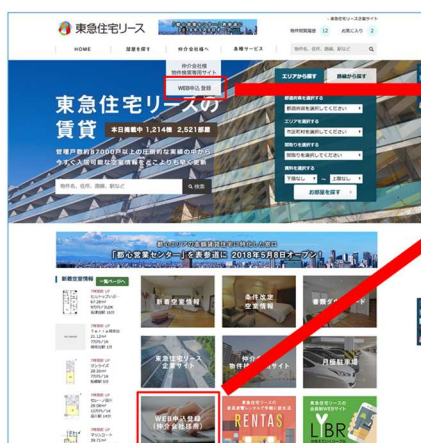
東急住宅リース

物件閲覧履歴 10 お気に入り 2

HOME
賃貸を探す
仲介会社様へ
各種サービス

仲介会社様
物件検索専用サイト
WEB申込登録

物件名、住所、路線、駅など

東急住宅リースの
賃貸 本日掲載中 1,214棟 2,521部屋

管理戸数約87000戸以上の圧倒的な実績の中から今すぐ入居可能な空室情報をご紹介しております。

物件名、住所、路線、駅など
検索

エリアから探す
路線から探す

都道府県を選択する
都道府県を選択してください

エリアを選択する
市区町村を選択してください

間取りを選択する
間取りを選択してください

賃料を選択する
下限なし
上限なし

お部屋を探す

「都心営業センター」を表参道に 2018年5月8日オープン!

新着空室情報

新着空室情報
条件改定空室情報
東急住宅リース企業サイト
月極駐車場
WEB申込登録(仲介会社様用)
RENTAS
LBR